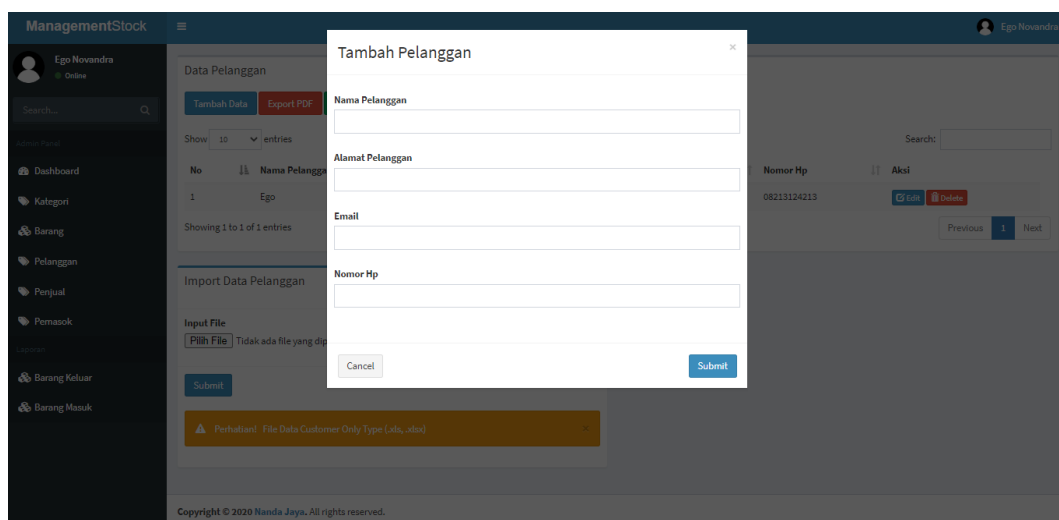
ManagementStock

Ego Novandra

Ego Novandra
Online

Search...

Admin Panel

Dashboard

Kategori

Barang

Pelanggan

Penjual

Pemasok

Laporan

Barang Keluar

Barang Masuk

Data Pelanggan

Tambah Data

Export PDF

Show 10 entries

Search:

| No | Nama Pelangga | Nomor Hp | Aksi |
|---|---|---|---|
| 1 | Ego | 08213124213 | Edit Delete |

Showing 1 to 1 of 1 entries

Previous 1 Next

Import Data Pelanggan

Input File

Pilih File Tidak ada file yang dip

Submit

Perhatian! File Data Customer Only Type (.xls, .xlsx)

Copyright © 2020 Nanda Jaya. All rights reserved.

Tambah Pelanggan

×

Nama Pelanggan

Alamat Pelanggan

Email

Nomor Hp

Cancel

Submit